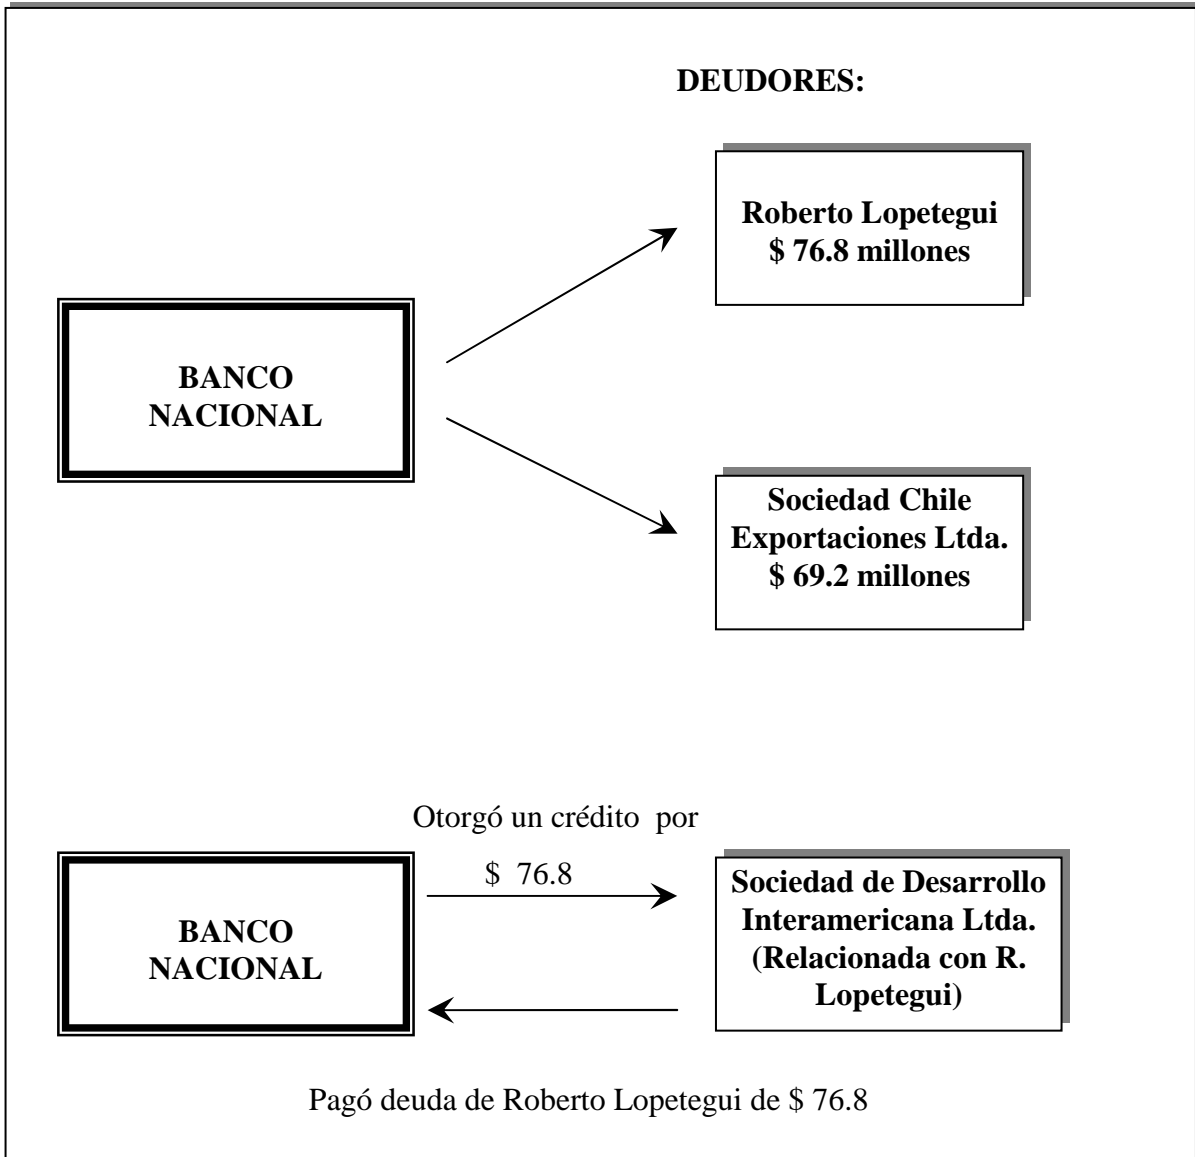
DEUDORES:

Roberto Lopetegui
\$ 76.8 millones

BANCO NACIONAL

Sociedad Chile Exportaciones Ltda.
\$ 69.2 millones

Otorgó un crédito por

\$ 76.8

BANCO NACIONAL

Sociedad de Desarrollo Interamericana Ltda. (Relacionada con R. Lopetegui)

Pagó deuda de Roberto Lopetegui de \$ 76.8